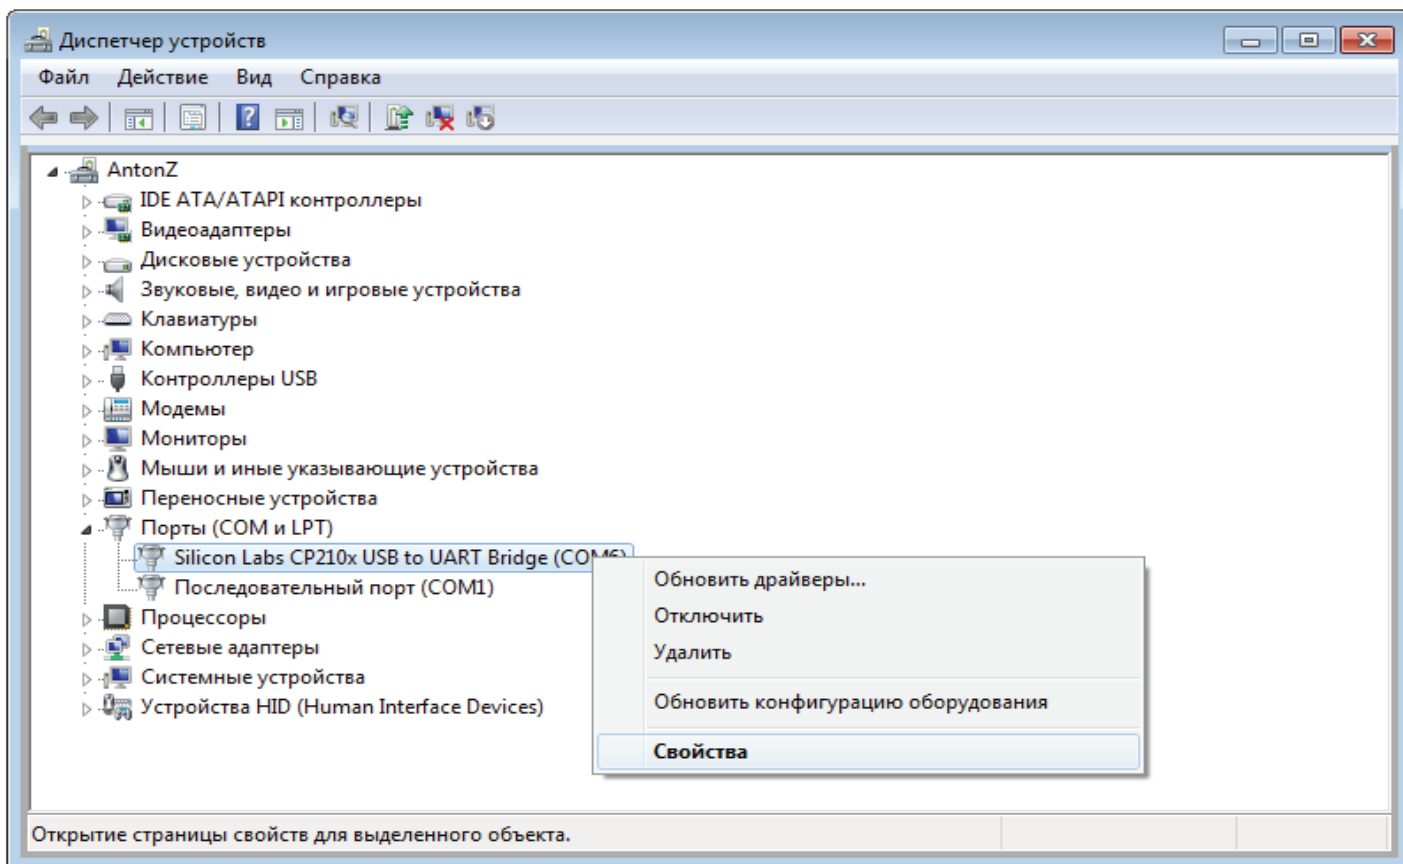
Диспетчер устройств

Файл Действие Вид Справка

AntonZ
IDE ATA/ATAPI контроллеры
Видеоадаптеры
Дисковые устройства
Звуковые, видео и игровые устройства
Клавиатуры
Компьютер
Контроллеры USB
Модемы
Мониторы
Мыши и иные указывающие устройства
Переносные устройства
Порты (COM и LPT)
Silicon Labs CP210x USB to UART Bridge (CO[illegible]
Последовательный порт (COM1)
Процессоры
Сетевые адаптеры
Системные устройства
Устройства HID (Human Interface Devices)

Обновить драйверы...
Отключить
Удалить
Обновить конфигурацию оборудования
Свойства

Открытие страницы свойств для выделенного объекта.